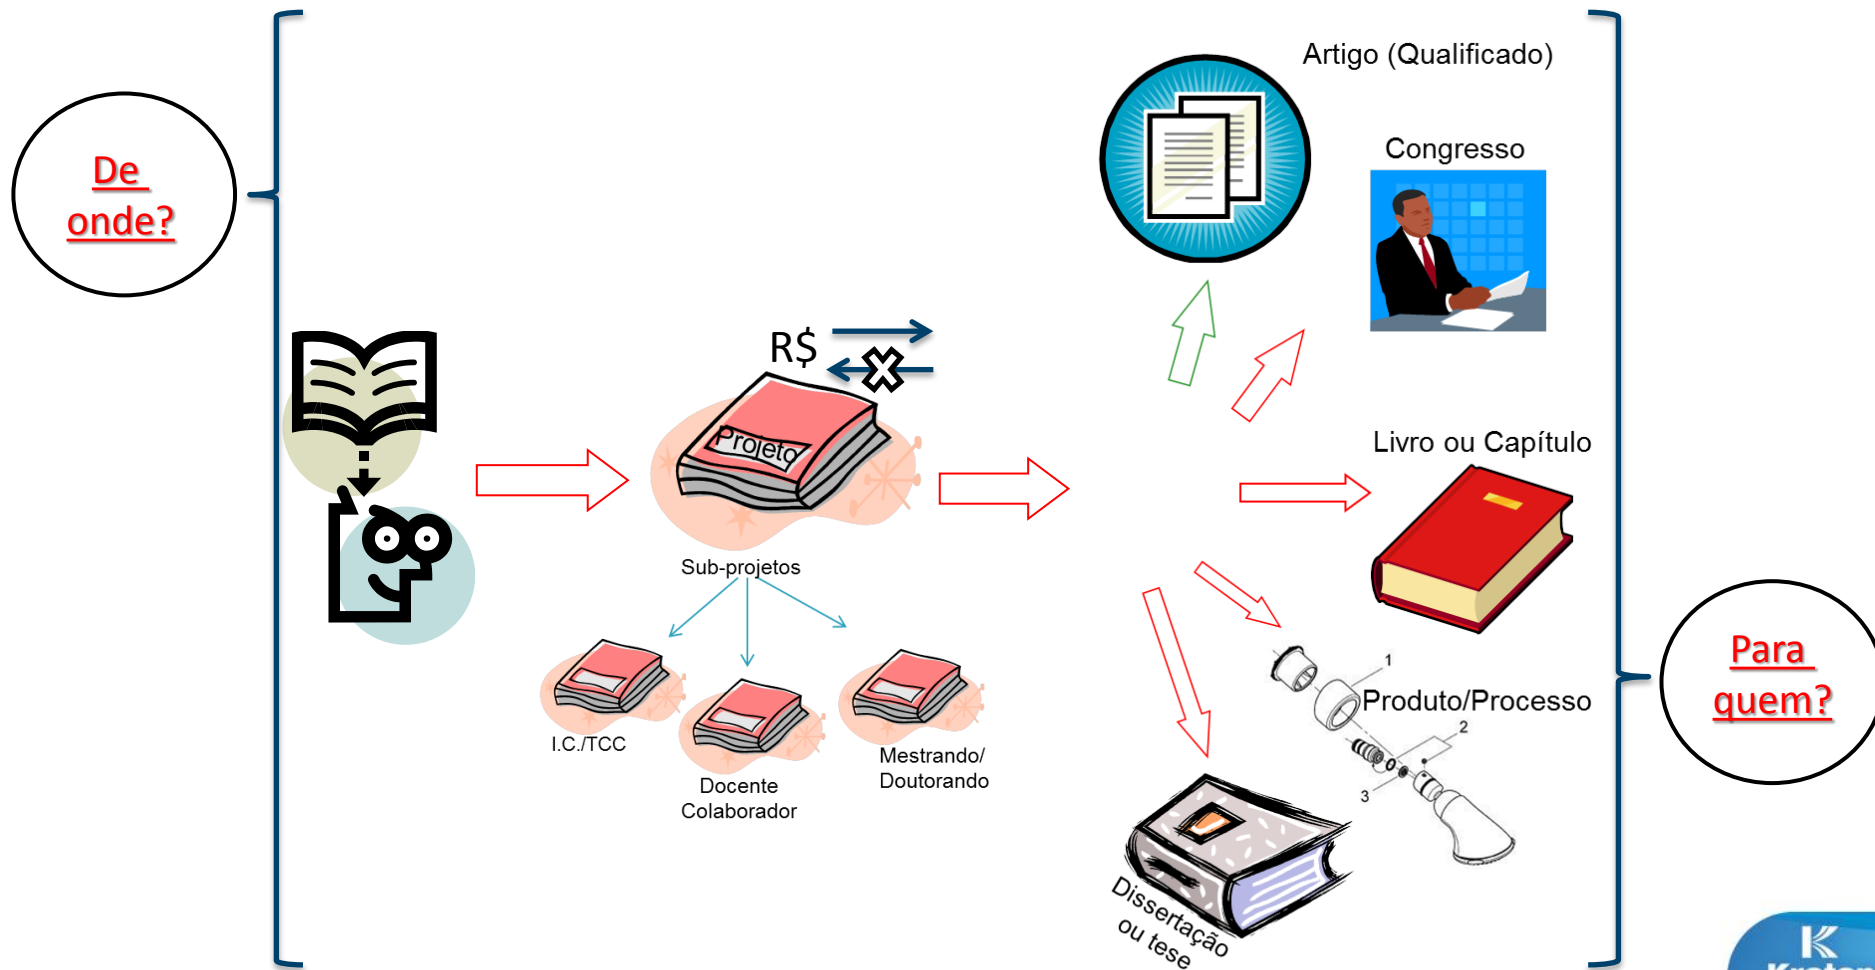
De onde?

R$

Projeto

Sub-projetos

I.C./TCC

Docente Colaborador

Mestrando/ Doutorando

Artigo (Qualificado)

Congresso

Livro ou Capítulo

1

Produto/Processo

2

3

Dissertação ou tese

Para quem?